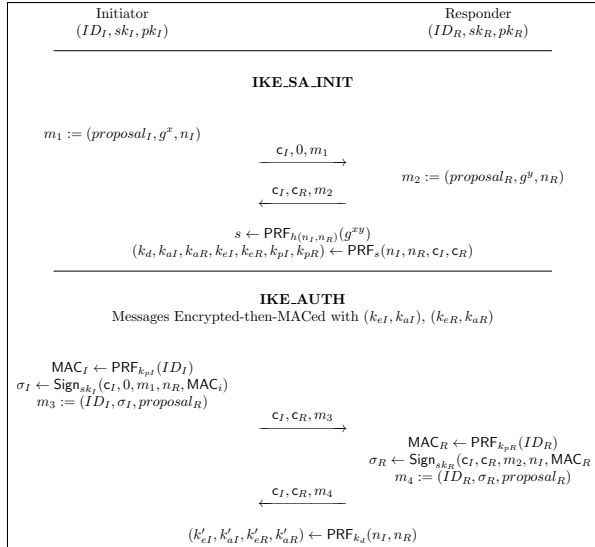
Initiator
$(ID_I, sk_I, pk_I)$

Responder
$(ID_R, sk_R, pk_R)$

IKE_SA_INIT

$m_1 := (proposal_I, g^x, n_I)$

$\xrightarrow{c_I, 0, m_1}$

$m_2 := (proposal_R, g^y, n_R)$

$\xleftarrow{c_I, c_R, m_2}$

$s \leftarrow \mathsf{PRF}_{h(n_I, n_R)}(g^{xy})$
$(k_d, k_{aI}, k_{aR}, k_{eI}, k_{eR}, k_{pI}, k_{pR}) \leftarrow \mathsf{PRF}_s(n_I, n_R, c_I, c_R)$

IKE_AUTH
Messages Encrypted-then-MACed with $(k_{eI}, k_{aI})$, $(k_{eR}, k_{aR})$

$\mathsf{MAC}_I \leftarrow \mathsf{PRF}_{k_{pI}}(ID_I)$
$\sigma_I \leftarrow \mathsf{Sign}_{sk_I}(c_I, 0, m_1, n_R, \mathsf{MAC}_i)$
$m_3 := (ID_I, \sigma_I, proposal_R)$

$\xrightarrow{c_I, c_R, m_3}$

$\mathsf{MAC}_R \leftarrow \mathsf{PRF}_{k_{pR}}(ID_R)$
$\sigma_R \leftarrow \mathsf{Sign}_{sk_R}(c_I, c_R, m_2, n_I, \mathsf{MAC}_R$
$m_4 := (ID_R, \sigma_R, proposal_R)$

$\xleftarrow{c_I, c_R, m_4}$

$(k'_{eI}, k'_{aI}, k'_{eR}, k'_{aR}) \leftarrow \mathsf{PRF}_{k_d}(n_I, n_R)$